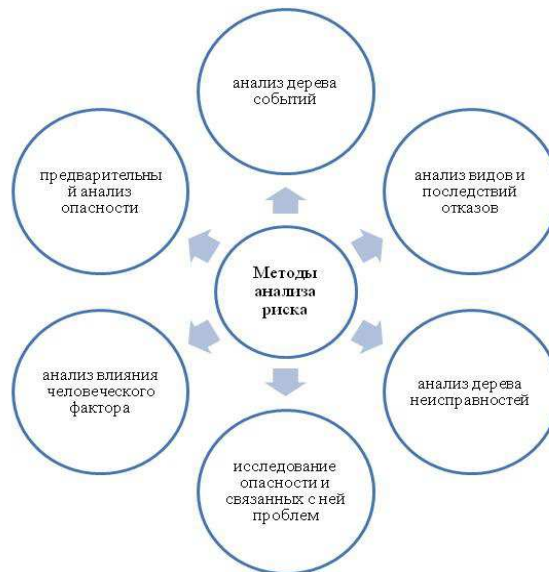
Методы анализа риска

анализ дерева событий

анализ видов и последствий отказов

анализ дерева неисправностей

исследование опасности и связанных с ней проблем

анализ влияния человеческого фактора

предварительны й анализ опасности